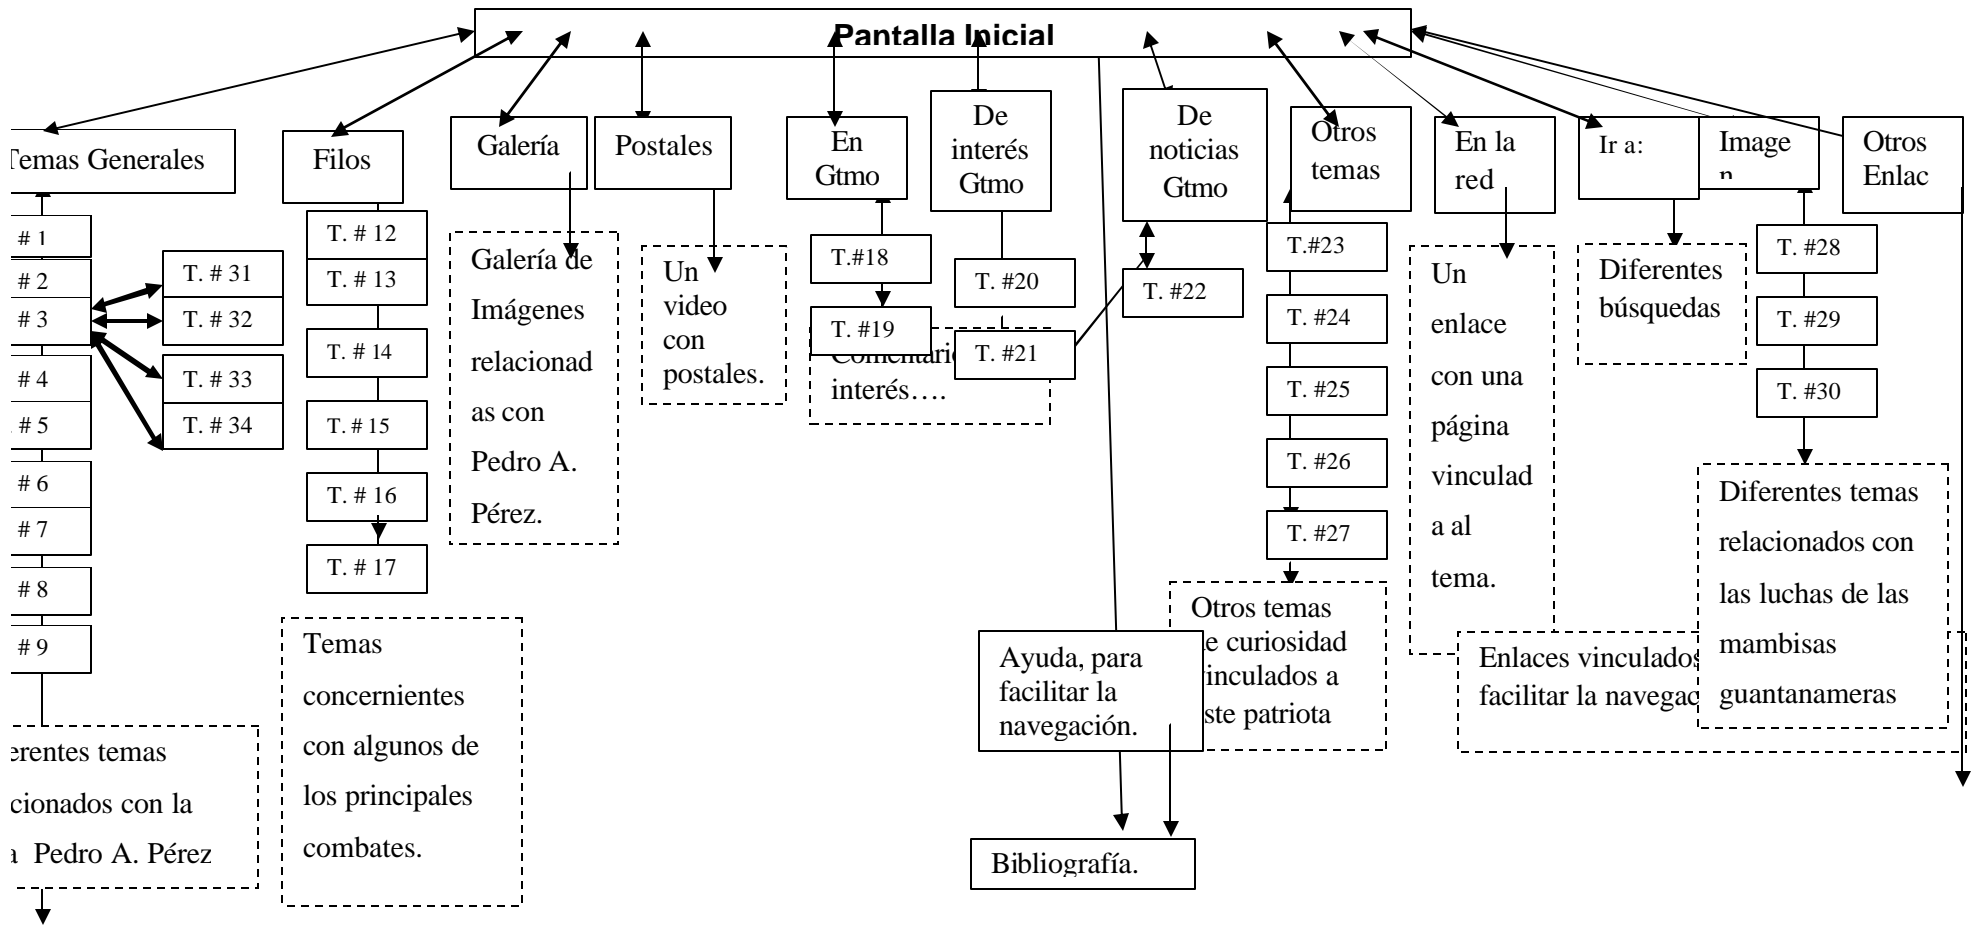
Pantalla Inicial

Temas Generales

# 1
# 2
# 3
# 4
# 5
# 6
# 7
# 8
# 9

T. # 31
T. # 32
T. # 33
T. # 34

erentes temas
cionados con la
Pedro A. Pérez

Filos

T. # 12
T. # 13
T. # 14
T. # 15
T. # 16
T. # 17

Temas concernientes con algunos de los principales combates.

Galería

Galería de Imágenes relacionadas con Pedro A. Pérez.

Postales

Un video con postales.

En Gtmo

T.#18
T. #19

Comentario interés….

De interés Gtmo

T. #20
T. #21

De noticias Gtmo

T. #22

Otros temas

T.#23
T. #24
T. #25
T. #26
T. #27

Otros temas
e curiosidad
inculados a
ste patriota

Ayuda, para facilitar la navegación.

Bibliografía.

En la red

Un enlace con una página vinculada al tema.

Ir a:

Diferentes búsquedas

Image
n

T. #28
T. #29
T. #30

Diferentes temas relacionados con las luchas de las mambisas guantanameras

Otros Enlac

Enlaces vinculados
facilitar la navegac